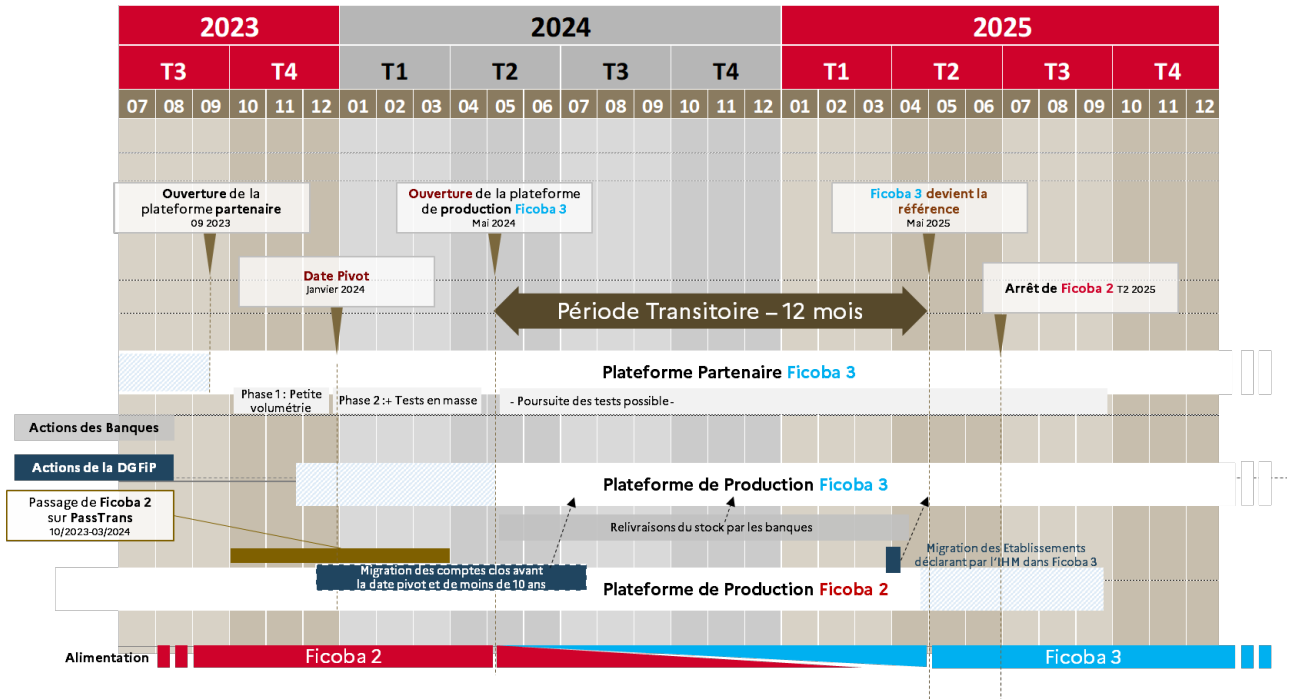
| 2023 | | | | | | 2024 | | | | | | | | | | | | 2025 | | | | | | | | | | | |
|---|---|---|---|---|---|---|---|---|---|---|---|---|---|---|---|---|---|---|---|---|---|---|---|---|---|---|---|---|---|
| T3 | | | T4 | | | T1 | | | T2 | | | T3 | | | T4 | | | T1 | | | T2 | | | T3 | | | T4 | | |
| 07 | 08 | 09 | 10 | 11 | 12 | 01 | 02 | 03 | 04 | 05 | 06 | 07 | 08 | 09 | 10 | 11 | 12 | 01 | 02 | 03 | 04 | 05 | 06 | 07 | 08 | 09 | 10 | 11 | 12 |

Ouverture de la plateforme partenaire
09 2023

Ouverture de la plateforme de production Ficoba 3
Mai 2024

Ficoba 3 devient la référence
Mai 2025

Date Pivot
Janvier 2024

Arrêt de Ficoba 2 T2 2025

Période Transitoire – 12 mois

Plateforme Partenaire Ficoba 3

Phase 1 : Petite volumétrie

Phase 2 :+ Tests en masse

- Poursuite des tests possible -

Actions des Banques

Actions de la DGFiP

Plateforme de Production Ficoba 3

Passage de Ficoba 2 sur PassTrans
10/2023-03/2024

Relivraisons du stock par les banques

Migration des Etablissements déclarant par l'IHM dans Ficoba 3

Migration des comptes clos avant la date pivot et de moins de 10 ans

Plateforme de Production Ficoba 2

Alimentation

Ficoba 2

Ficoba 3